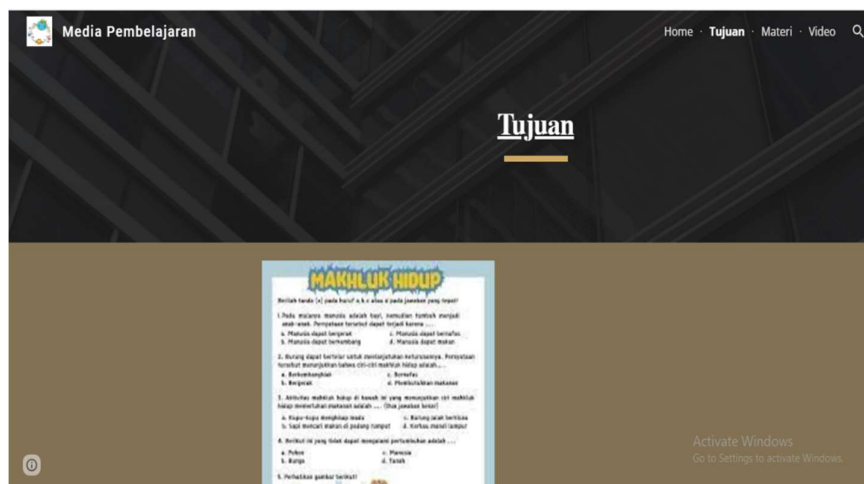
Media Pembelajaran

Home · Tujuan · Materi · Video

Tujuan

MAKHLUK HIDUP

Berilah tanda (x) pada huruf a, b, c atau d pada jawaban yang tepat!

1. Pada mulanya manusia adalah bayi, kemudian tumbuh menjadi anak-anak. Peristiwa tersebut dapat terjadi karena ....
a. Manusia dapat bergerak
b. Manusia dapat berkembang
c. Manusia dapat bernafas
d. Manusia dapat makan

2. Burung dapat bertelur untuk melanjutkan keturunannya. Pernyataan tersebut menunjukkan bahwa ciri-ciri makhluk hidup adalah....
a. Berkembangbiak
b. Bergerak
c. Bernafas
d. Membutuhkan makanan

3. Aktivitas makhluk hidup di bawah ini yang menunjukkan ciri makhluk hidup membutuhkan makanan adalah .... (Dua jawaban benar)
a. Kupu-kupu menghisap madu
b. Sapi mencari makan di padang rumput
c. Burung jalak bernyanyi
d. Kerbau mandi lumpur

4. Berikut ini yang tidak dapat mengalami pertumbuhan adalah ....
a. Pohon
b. Bunga
c. Manusia
d. Tanah

5. Perhatikan gambar berikut!

Activate Windows
Go to Settings to activate Windows.